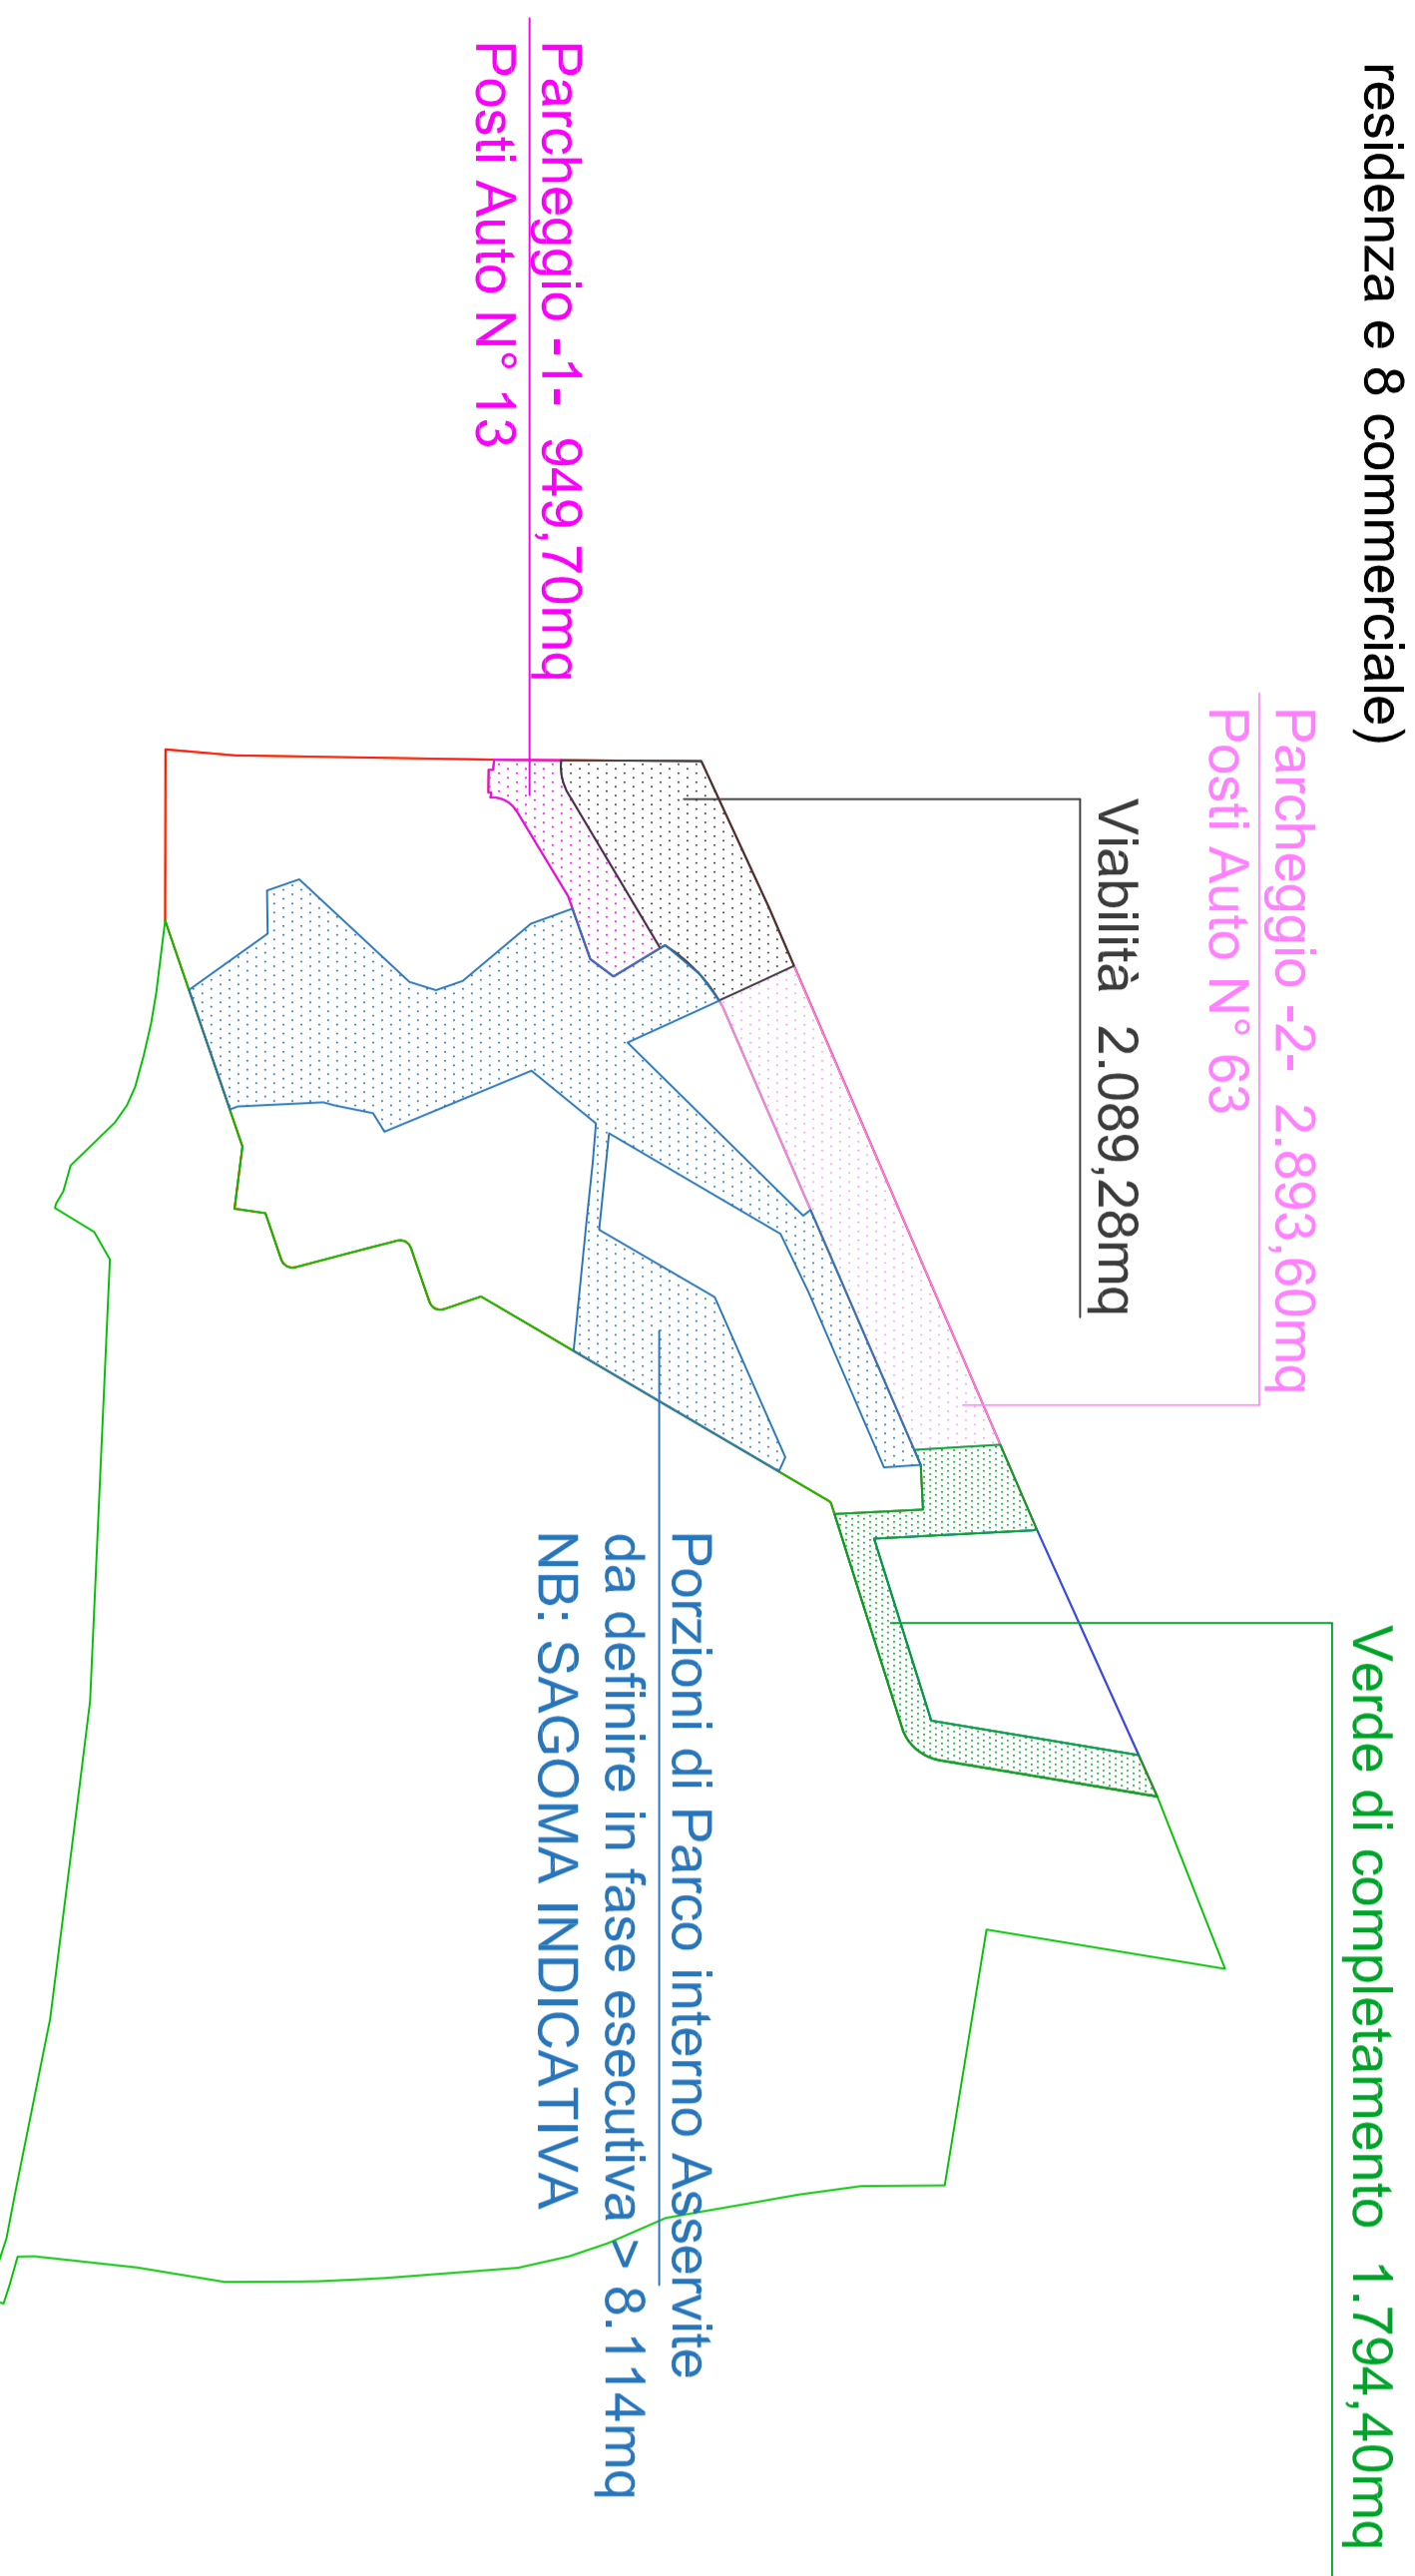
residenza e 8 commerciale)

Parcheggio -1- 949,70mq
Posti Auto N° 13

Parcheggio -2- 2.893,60mq
Posti Auto N° 63

Viabilità 2.089,28mq

Porzioni di Parco interno Asservite
da definire in fase esecutiva > 8.114mq
NB: SAGOMA INDICATIVA

Verde di completamento 1.794,40mq